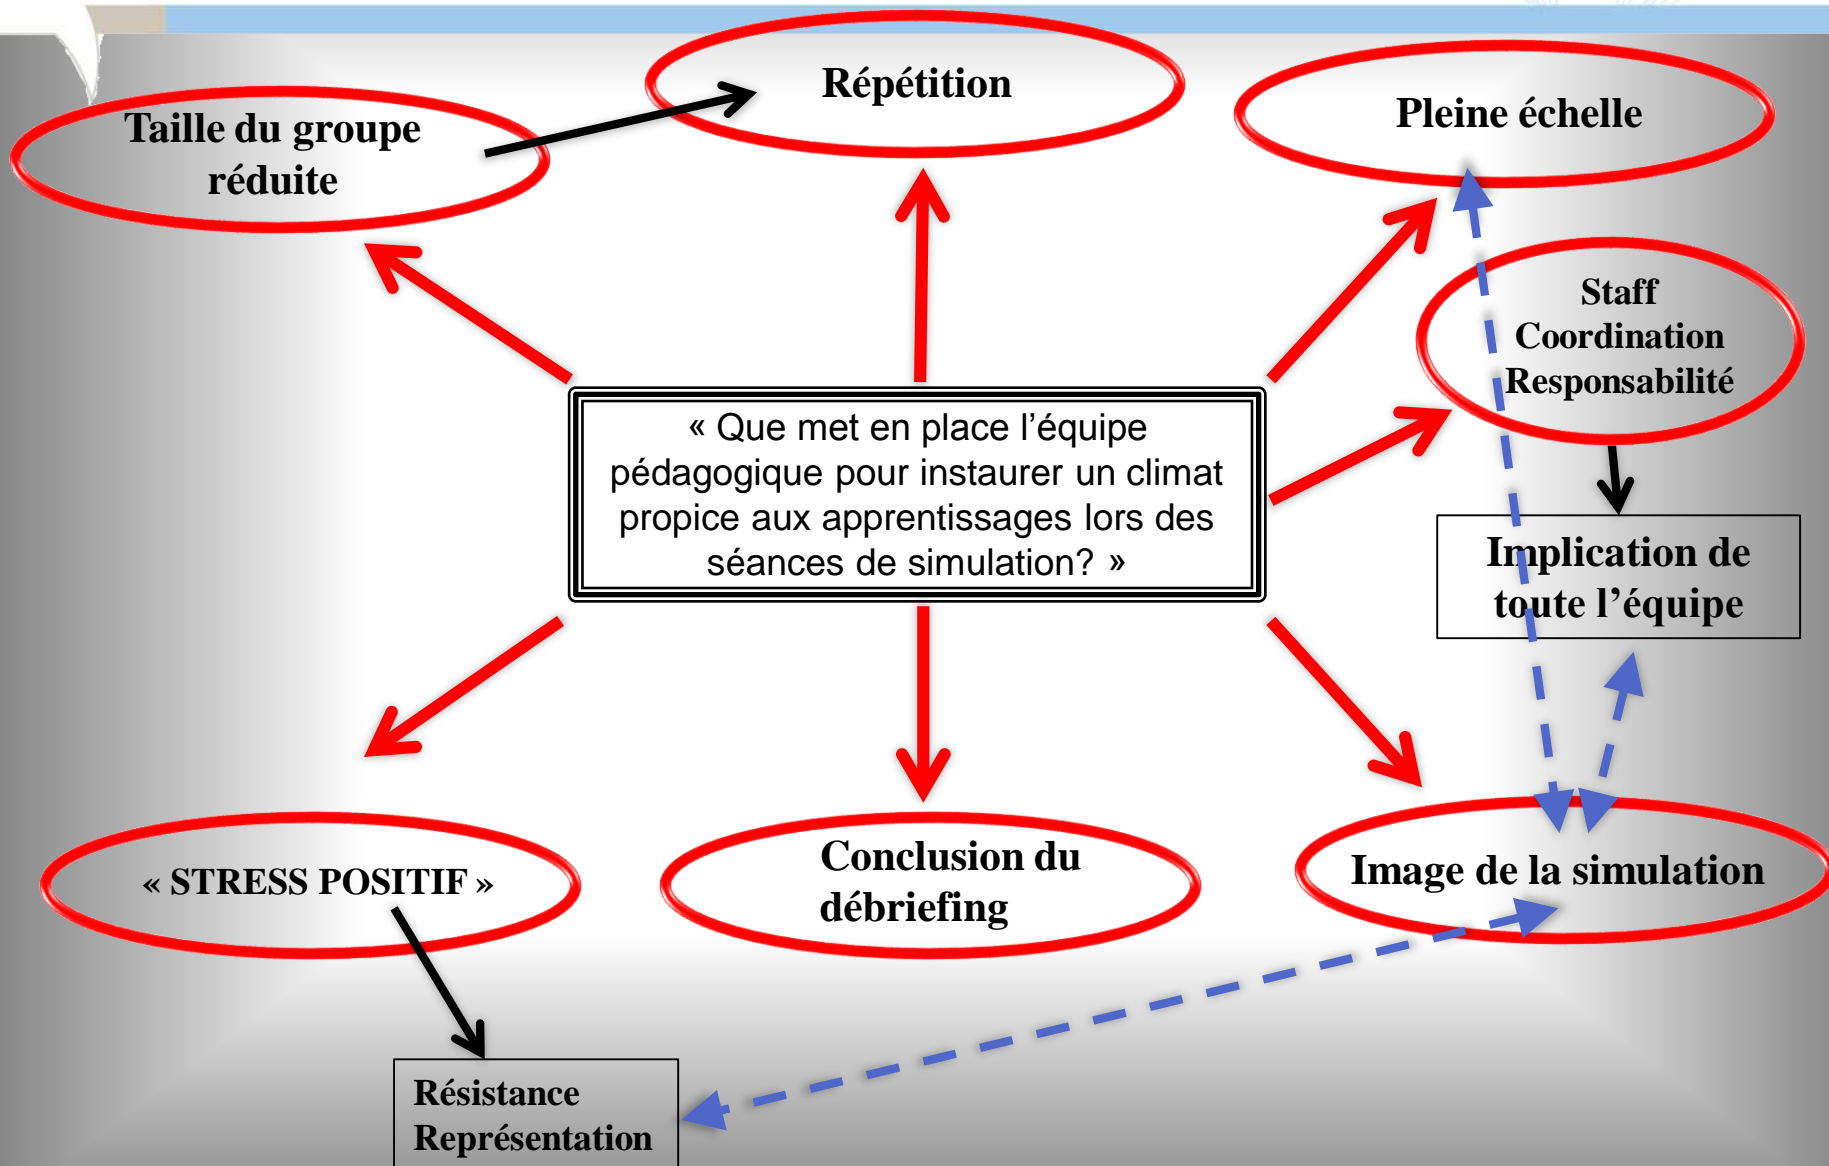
Taille du groupe réduite

Répétition

Pleine échelle

Staff
Coordination
Responsabilité

« Que met en place l'équipe pédagogique pour instaurer un climat propice aux apprentissages lors des séances de simulation? »

Implication de toute l'équipe

« STRESS POSITIF »

Conclusion du débriefing

Image de la simulation

Résistance
Représentation